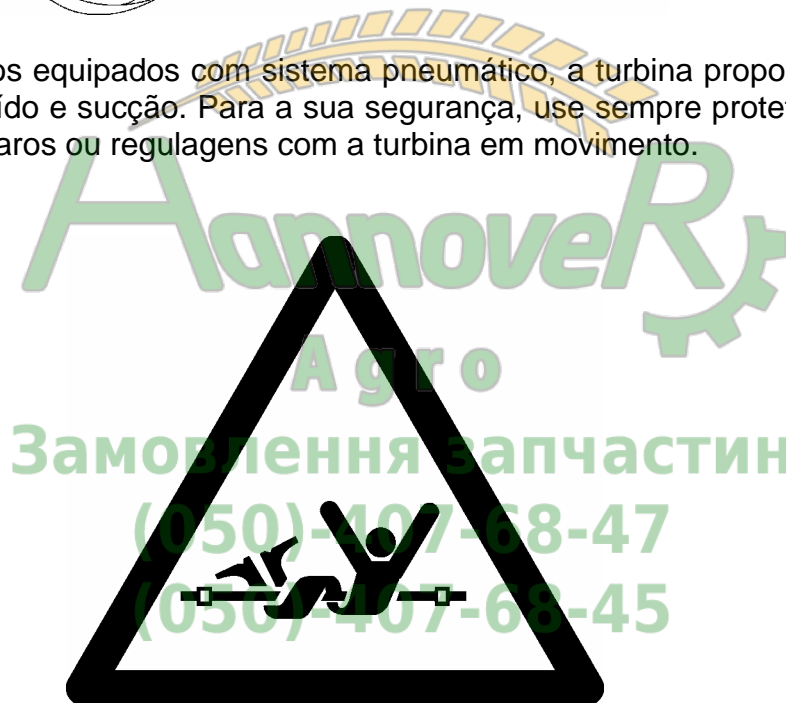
os equipados com sistema pneumático, a turbina propo ído e sucção. Para a sua segurança, use sempre protet aros ou regulagens com a turbina em movimento.

HannoveR

Agro

Замовлення запчастин

(050)-407-68-47

(050)-407-68-45